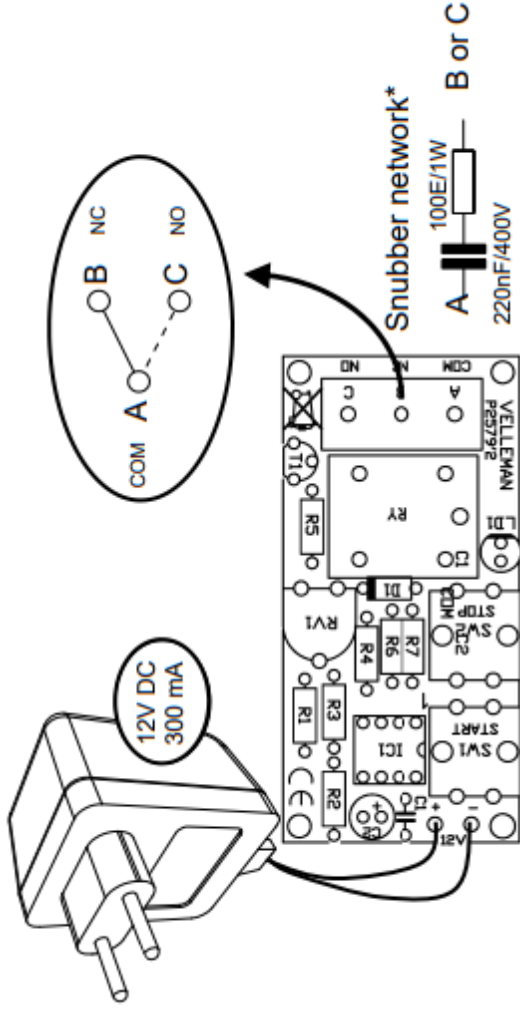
Snubber network*

100E/1W

A

220nF/400V

B or C

B NC

A

COM

C NO

12V DC
300 mA

NO NC COM

C A

VELLEMAN
P2579'2

T1

R5

RY

LD1

C1

D1

RV1

R4

R6

R7

SW2
STOP

R1

R3

IC1

SW1
START

R2

C2

C1

+

-

12V